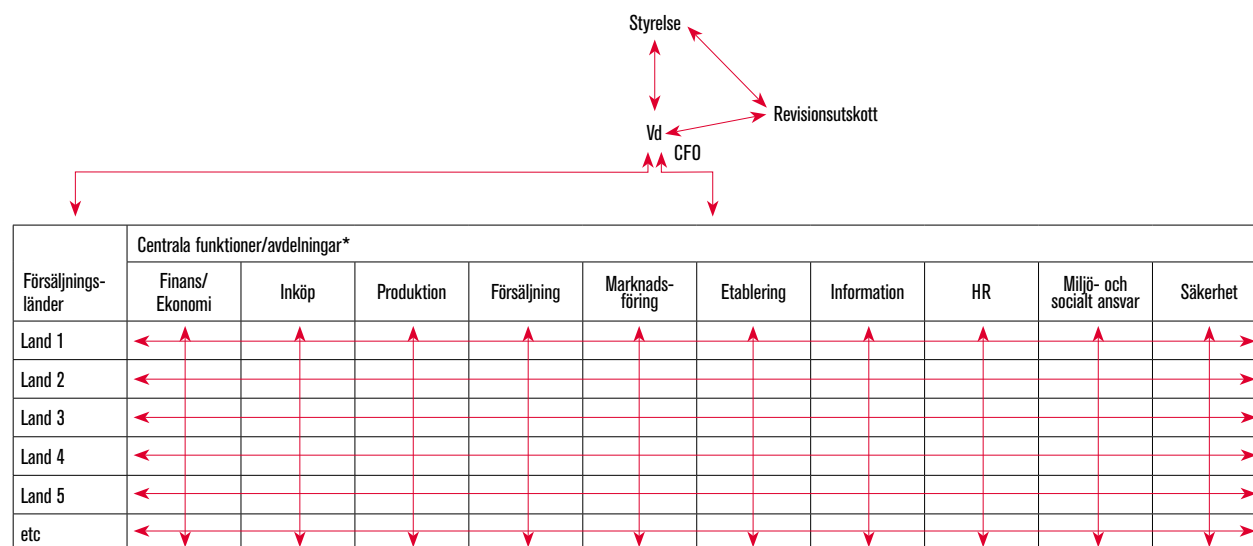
Styrelse

Revisionsutskott

Vd

CFO

| Försäljnings-länder | Centrala funktioner/avdelningar* | | | | | | | | | |
|---|---|---|---|---|---|---|---|---|---|---|
| | Finans/ Ekonomi | Inköp | Produktion | Försäljning | Marknadsföring | Etablering | Information | HR | Miljö- och socialt ansvar | Säkerhet |
| Land 1 | | | | | | | | | | |
| Land 2 | | | | | | | | | | |
| Land 3 | | | | | | | | | | |
| Land 4 | | | | | | | | | | |
| Land 5 | | | | | | | | | | |
| etc | | | | | | | | | | |